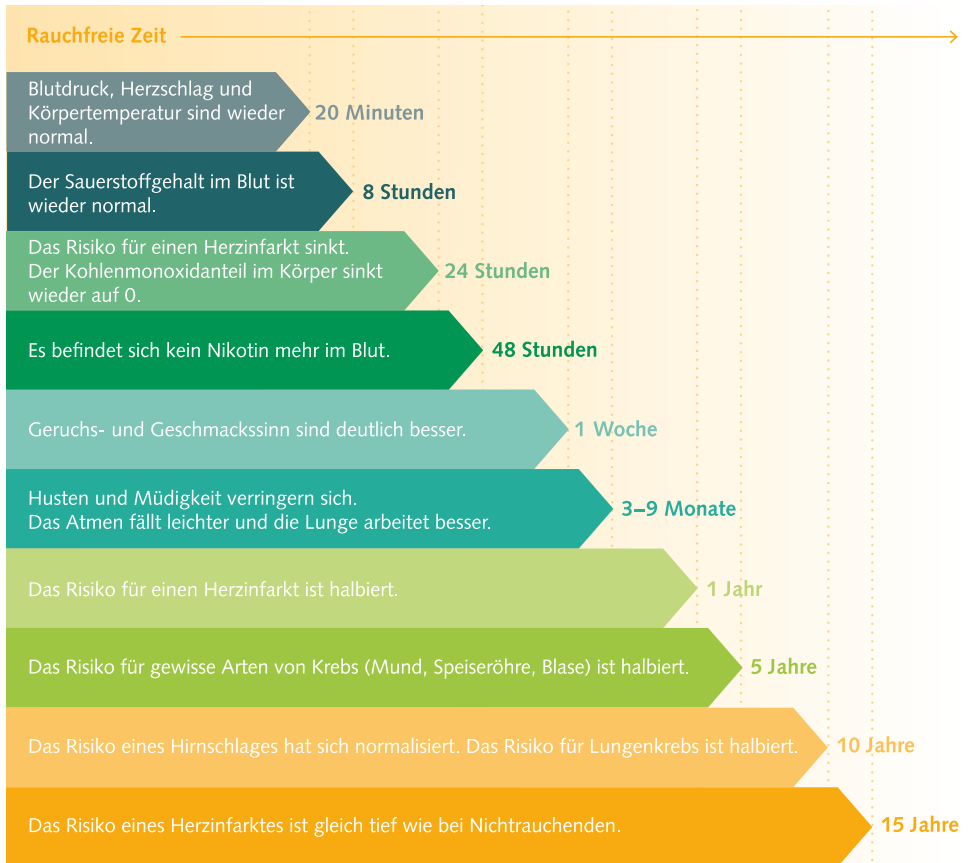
Rauchfreie Zeit

Blutdruck, Herzschlag und Körpertemperatur sind wieder normal.
20 Minuten

Der Sauerstoffgehalt im Blut ist wieder normal.
8 Stunden

Das Risiko für einen Herzinfarkt sinkt. Der Kohlenmonoxidanteil im Körper sinkt wieder auf 0.
24 Stunden

Es befindet sich kein Nikotin mehr im Blut.
48 Stunden

Geruchs- und Geschmackssinn sind deutlich besser.
1 Woche

Husten und Müdigkeit verringern sich. Das Atmen fällt leichter und die Lunge arbeitet besser.
3–9 Monate

Das Risiko für einen Herzinfarkt ist halbiert.
1 Jahr

Das Risiko für gewisse Arten von Krebs (Mund, Speiseröhre, Blase) ist halbiert.
5 Jahre

Das Risiko eines Hirnschlages hat sich normalisiert. Das Risiko für Lungenkrebs ist halbiert.
10 Jahre

Das Risiko eines Herzinfarktes ist gleich tief wie bei Nichtrauchenden.
15 Jahre